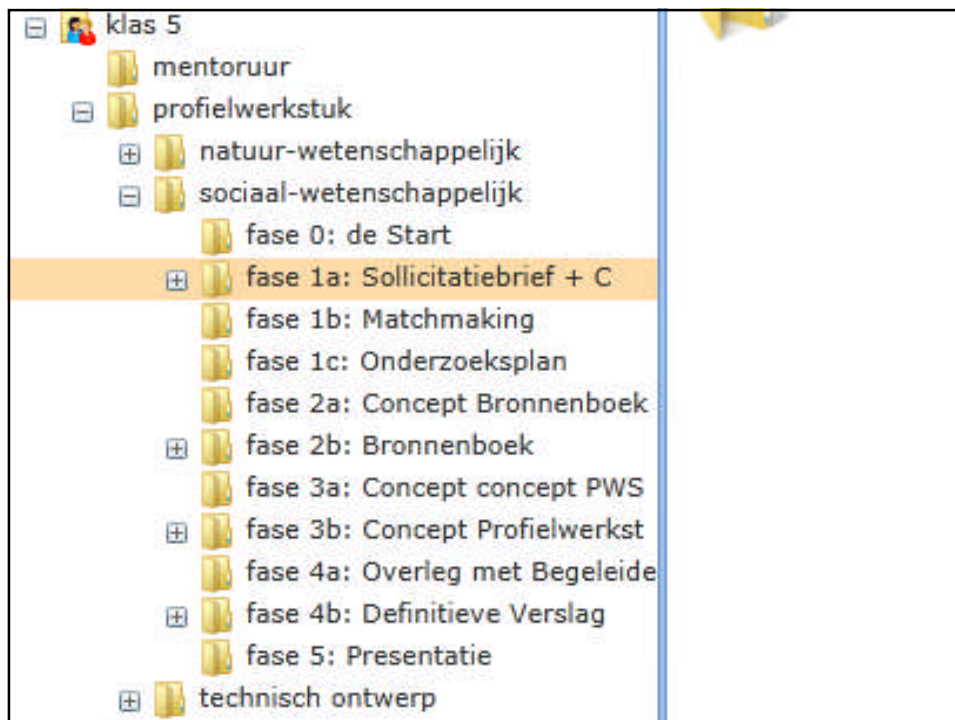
klas 5
mentoruur
profielwerkstuk
natuur-wetenschappelijk
sociaal-wetenschappelijk
fase 0: de Start
fase 1a: Sollicitatiebrief + C
fase 1b: Matchmaking
fase 1c: Onderzoeksplan
fase 2a: Concept Bronnenboek
fase 2b: Bronnenboek
fase 3a: Concept concept PWS
fase 3b: Concept Profielwerkst
fase 4a: Overleg met Begeleide
fase 4b: Definitieve Verslag
fase 5: Presentatie
technisch ontwerp